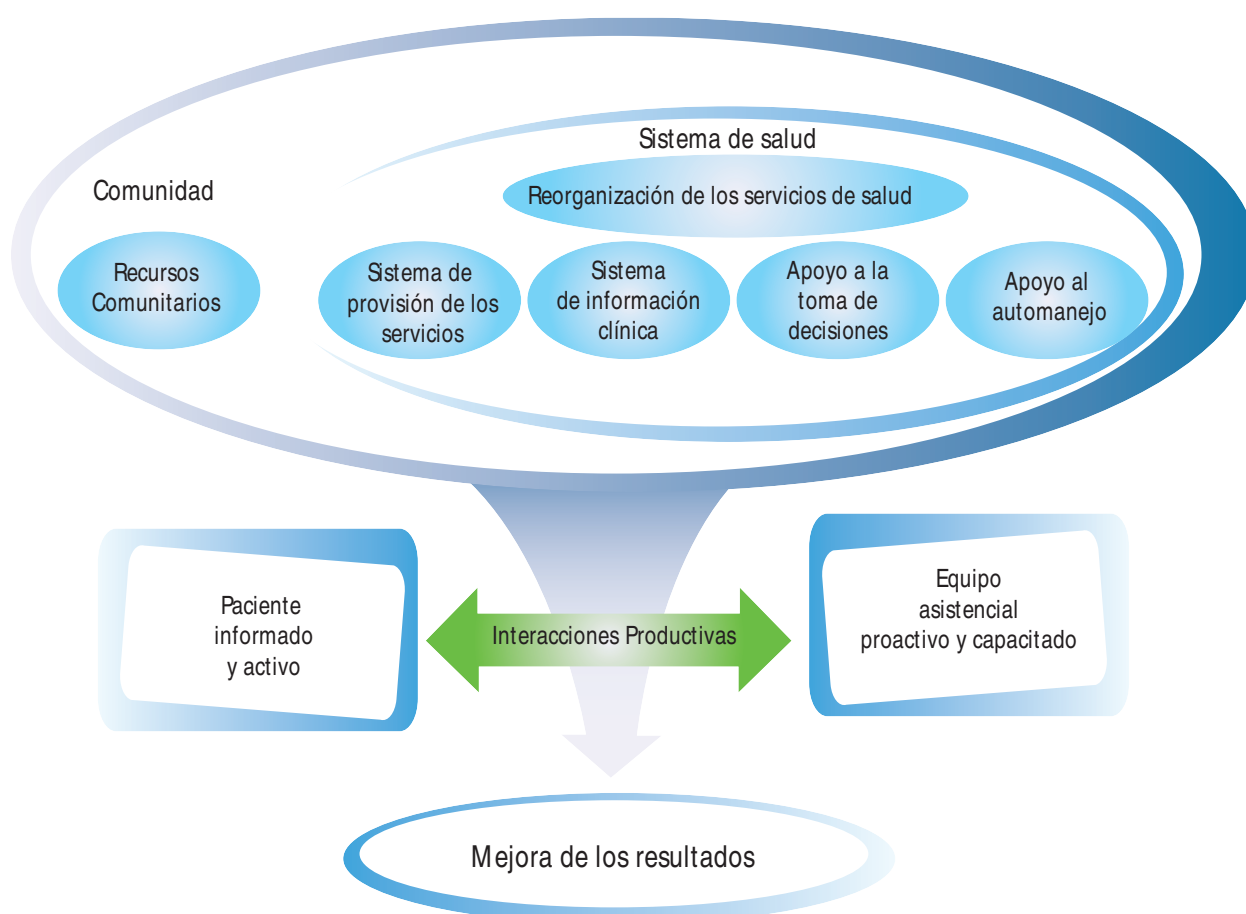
Sistema de salud

Comunidad

Reorganización de los servicios de salud

Recursos Comunitarios

Sistema de provisión de los servicios

Sistema de información clínica

Apoyo a la toma de decisiones

Apoyo al automanejo

Paciente informado y activo

Interacciones Productivas

Equipo asistencial proactivo y capacitado

Mejora de los resultados